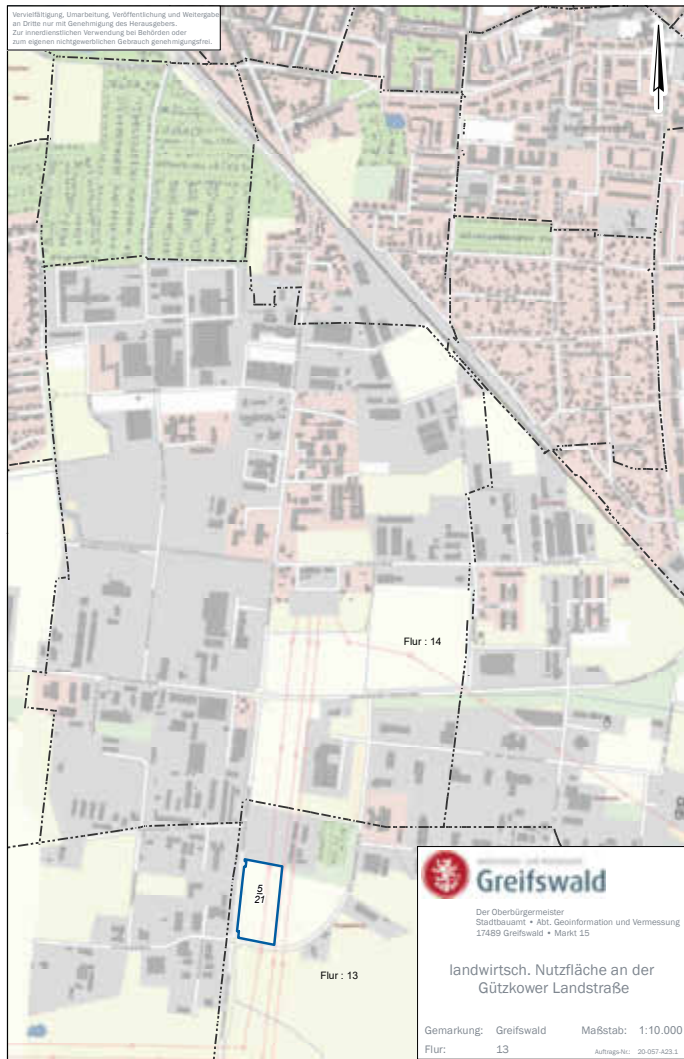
Vervielfältigung, Umarbeitung, Veröffentlichung und Weitergabe an Dritte nur mit Genehmigung des Herausgebers. Zur innerdienstlichen Verwendung bei Behörden oder zum eigenen nichtgewerblichen Gebrauch genehmigungsfrei.

Flur : 14

$\frac{5}{21}$

Flur : 13

Greifswald

Der Oberbürgermeister
Stadtbauamt • Abt. Geoinformation und Vermessung
17489 Greifswald • Markt 15

landwirtsch. Nutzfläche an der Gützkower Landstraße

Gemarkung: Greifswald Maßstab: 1:10.000
Flur: 13 Auftrags-Nr.: 20-057-A23.1